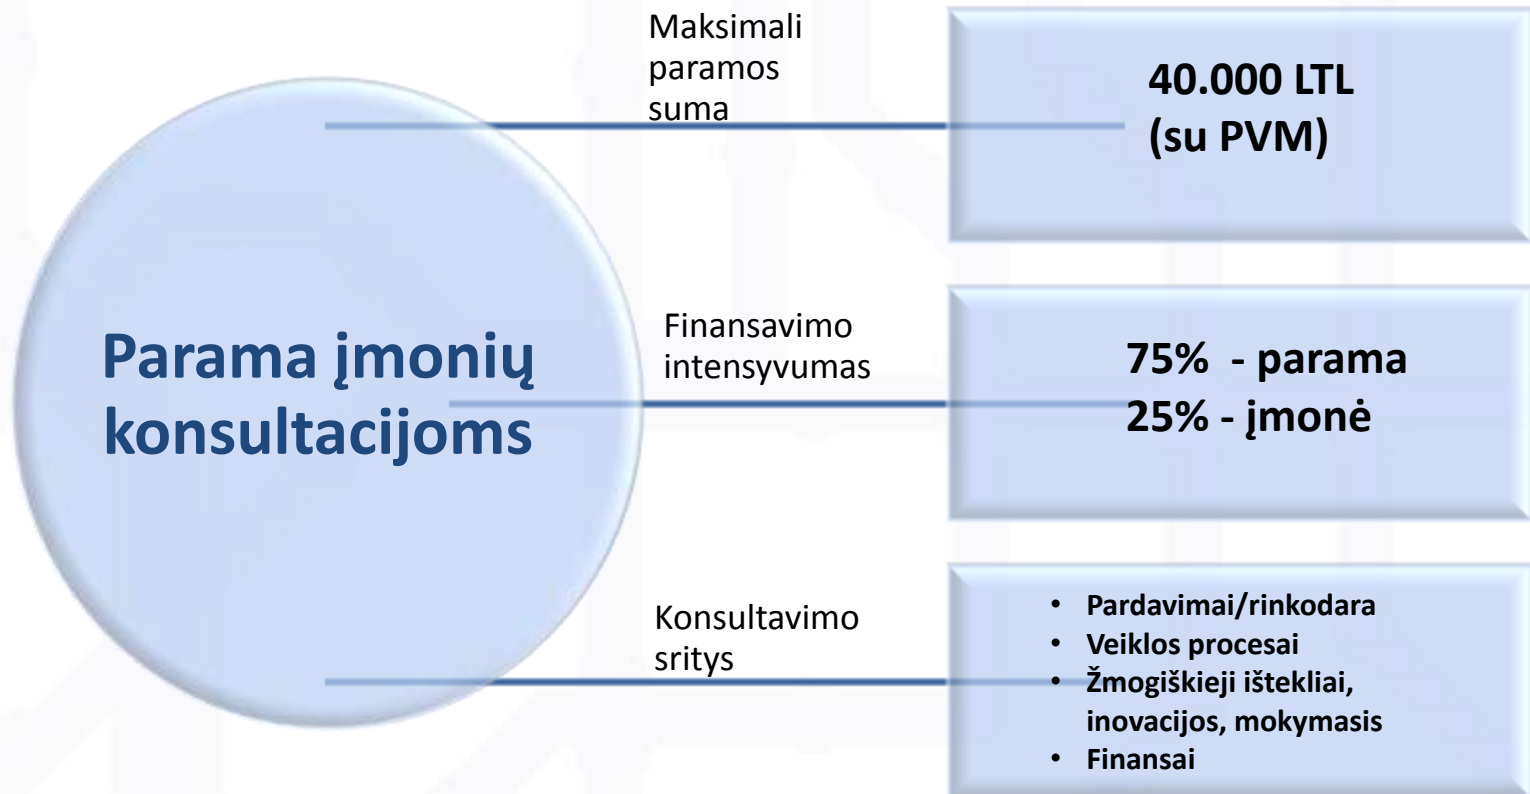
Parama įmonių konsultacijoms

Maksimali paramos suma

40.000 LTL (su PVM)

Finansavimo intensyvumas

75% - parama
25% - įmonė

Konsultavimo sritys

- Pardavimai/rinkodara
- Veiklos procesai
- Žmogiškieji ištekliai, inovacijos, mokymasis
- Finansai